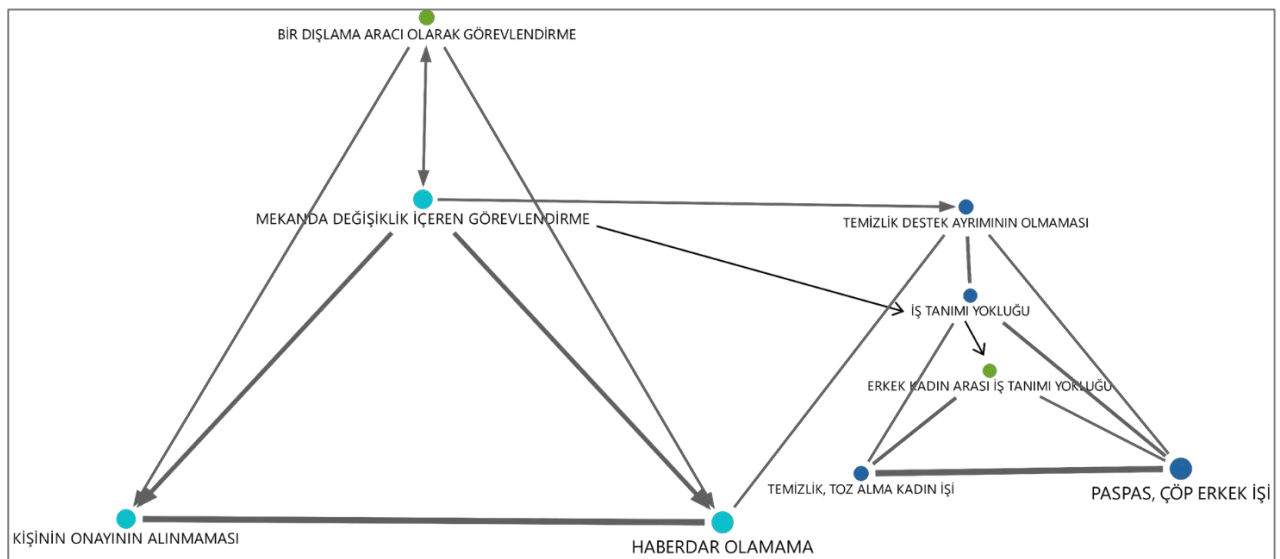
BİR DIŞLAMA ARACI OLARAK GÖREVLENDİRME

MEKANDA DEĞİŞİKLİK İÇEREN GÖREVLENDİRME

TEMİZLİK DESTEK AYRIMININ OLMAMASI

İŞ TANIMI YOKLUĞU

ERKEK KADIN ARASI İŞ TANIMI YOKLUĞU

TEMİZLİK, TOZ ALMA KADIN İŞİ

PASPAS, ÇÖP ERKEK İŞİ

KİŞİNİN ONAYININ ALINMAMASI

HABERDAR OLAMAMA